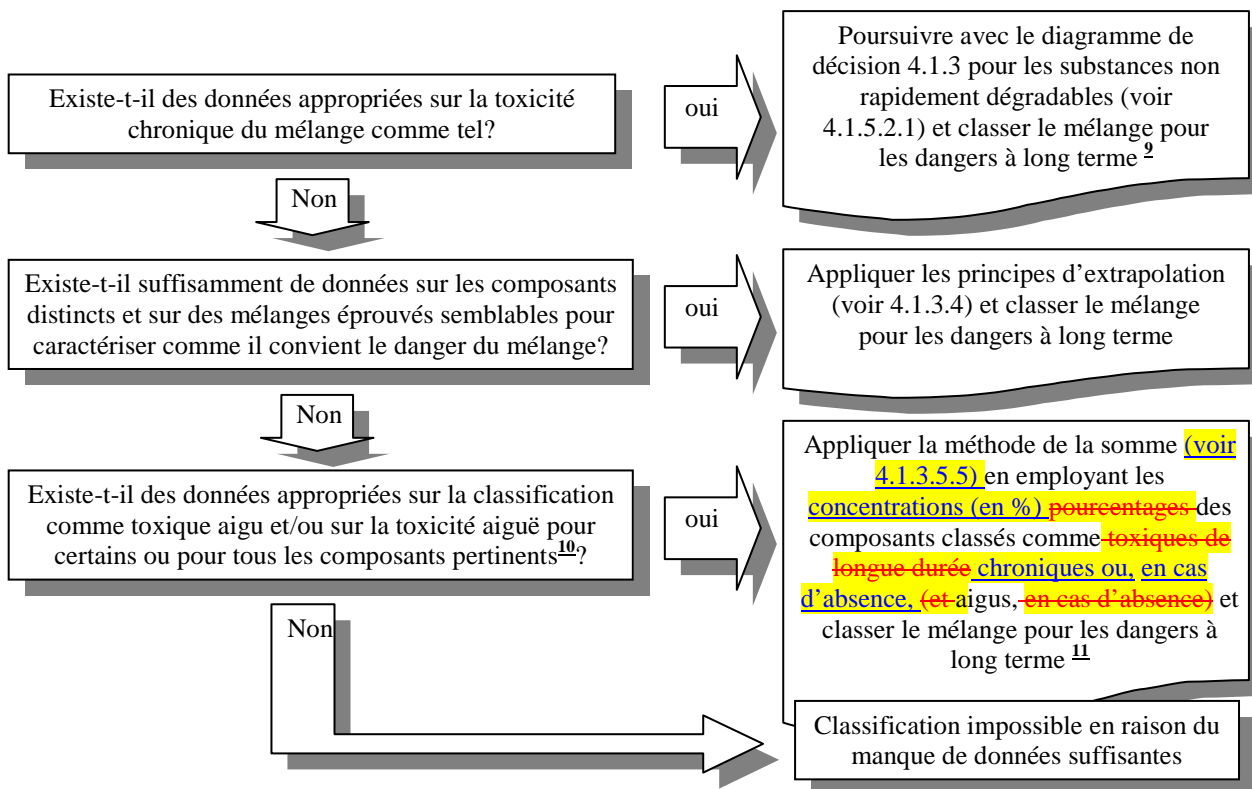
Existe-t-il des données appropriées sur la toxicité chronique du mélange comme tel?

oui

Poursuivre avec le diagramme de décision 4.1.3 pour les substances non rapidement dégradables (voir 4.1.5.2.1) et classer le mélange pour les dangers à long terme $^{\underline{9}}$

Non

Existe-t-il suffisamment de données sur les composants distincts et sur des mélanges éprouvés semblables pour caractériser comme il convient le danger du mélange?

oui

Appliquer les principes d'extrapolation (voir 4.1.3.4) et classer le mélange pour les dangers à long terme

Non

Existe-t-il des données appropriées sur la classification comme toxique aigu et/ou sur la toxicité aiguë pour certains ou pour tous les composants pertinents$^{\underline{10}}$?

oui

Appliquer la méthode de la somme (voir 4.1.3.5.5) en employant les concentrations (en %) pourcentages des composants classés comme toxiques de longue durée chroniques ou, en cas d'absence, (et aigus, en cas d'absence) et classer le mélange pour les dangers à long terme $^{\underline{11}}$

Non

Classification impossible en raison du manque de données suffisantes